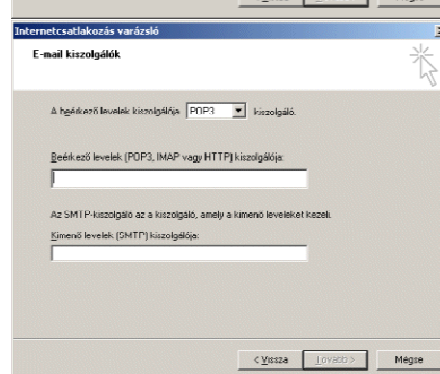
Internetcsatlakozás varázsló

E-mail kiszolgálók

A beérkező levelek kiszolgálója POP3 kiszolgáló.

Beérkező levelek (POP3, IMAP vagy HTTP) kiszolgálója:

Az SMTP-kiszolgáló az a kiszolgáló, amely a kimenő leveleket kezeli.

Kimenő levelek (SMTP) kiszolgálója:

< Vissza Tovább > Mégse